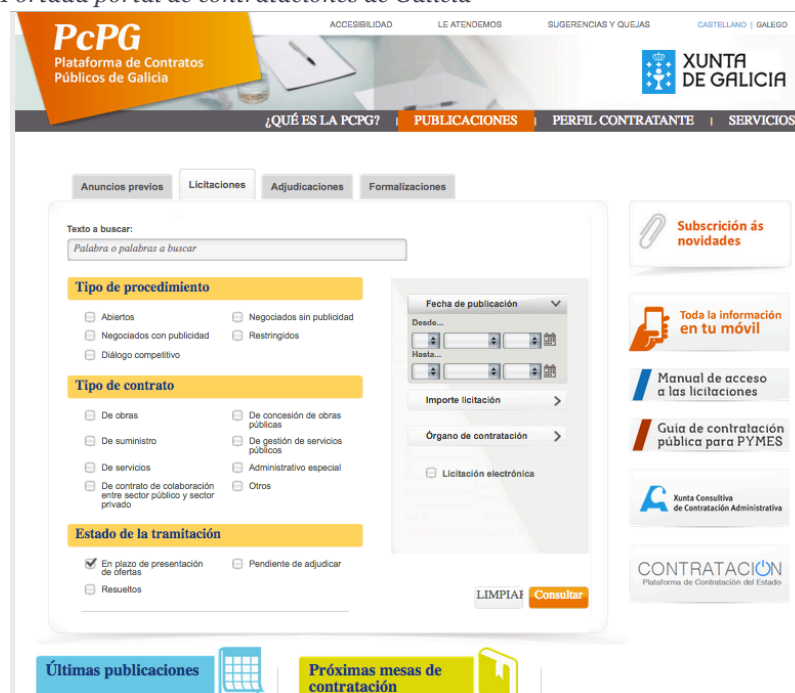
Portada portal de contrataciones de Galicia

ACCESIBILIDAD LE ATENDEMOS SUGERENCIAS Y QUEJAS CASTELLANO | GALEGO

PcPG
Plataforma de Contratos Públicos de Galicia

XUNTA DE GALICIA

¿QUÉ ES LA PCPG? | PUBLICACIONES | PERFIL CONTRATANTE | SERVICIOS

Anuncios previos | Licitaciones | Adjudicaciones | Formalizaciones

Texto a buscar:
Palabra o palabras a buscar

Tipo de procedimiento
Abiertos
Negociados sin publicidad
Negociados con publicidad
Restringidos
Diálogo competitivo

Tipo de contrato
De obras
De concesión de obras públicas
De suministro
De gestión de servicios públicos
De servicios
Administrativo especial
De contrato de colaboración entre sector público y sector privado
Otros

Estado de la tramitación
En plazo de presentación de ofertas
Pendiente de adjudicar
Resueltos

Fecha de publicación
Desde...
Hasta...

Importe licitación

Órgano de contratación

Licitación electrónica

LIMPIAR Consultar

Subscrición ás novidades

Toda la información en tu móvil

Manual de acceso a las licitaciones

Guía de contratación pública para PYMES

Xunta Consultiva de Contratación Administrativa

CONTRATACION
Plataforma de Contratación del Estado

Últimas publicaciones

Próximas mesas de contratación